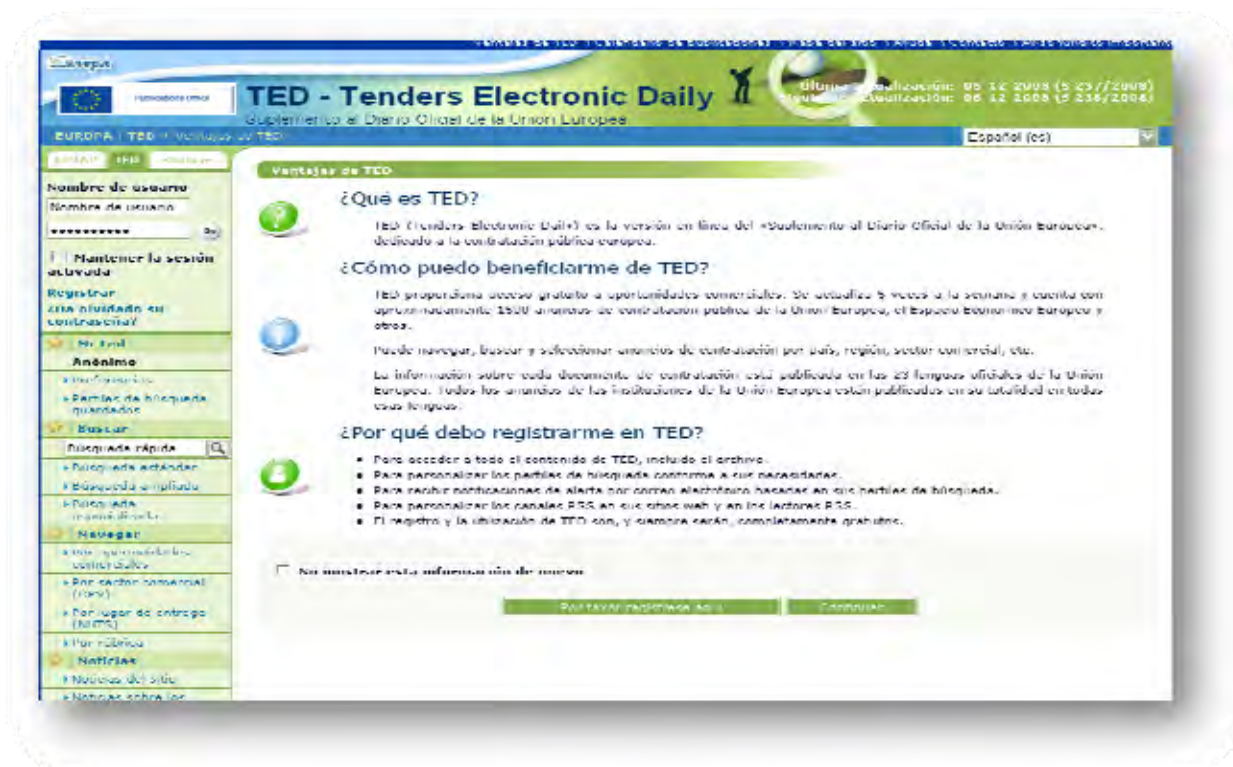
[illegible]

Europa

TED - Tenders Electronic Daily

Suplemento al Diario Oficial de la Unión Europea

Última actualización: 06 12 2008 (S 237/2008)
Próxima actualización: 06 12 2008 (S 236/2008)

EUROPA | TED > Ventajas de TED

Español (es)

Nombre de usuario

Nombre de usuario

••••••••••

Mantener la sesión activada

Registrar
¿Ha olvidado su contraseña?

Mi TED

Anónimo

› Preferencias

› Perfiles de búsqueda guardados

Buscar

Búsqueda rápida

› Búsqueda estándar

› Búsqueda ampliada

› Búsqueda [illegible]

Navegar

› Por oportunidades comerciales

› Por sector comercial (CPV)

› Por lugar de entrega (NUTS)

› Por rúbrica

Noticias

› Noticias del sitio

› Noticias sobre los

Ventajas de TED

¿Qué es TED?

TED (Tenders Electronic Daily) es la versión en línea del «Suplemento al Diario Oficial de la Unión Europea», dedicado a la contratación pública europea.

¿Cómo puedo beneficiarme de TED?

TED proporciona acceso gratuito a oportunidades comerciales. Se actualiza 5 veces a la semana y cuenta con aproximadamente 1500 anuncios de contratación pública de la Unión Europea, el Espacio Económico Europeo y otros.

Puede navegar, buscar y seleccionar anuncios de contratación por país, región, sector comercial, etc.

La información sobre cada documento de contratación está publicada en las 23 lenguas oficiales de la Unión Europea. Todos los anuncios de las instituciones de la Unión Europea están publicados en su totalidad en todas esas lenguas.

¿Por qué debo registrarme en TED?

• Para acceder a todo el contenido de TED, incluido el archivo.
• Para personalizar los perfiles de búsqueda conforme a sus necesidades.
• Para recibir notificaciones de alerta por correo electrónico basadas en sus perfiles de búsqueda.
• Para personalizar los canales RSS en sus sitios web y en los lectores RSS.
• El registro y la utilización de TED son, y siempre serán, completamente gratuitos.

No mostrar esta información de nuevo

Por favor regístrese aquí

Continuar